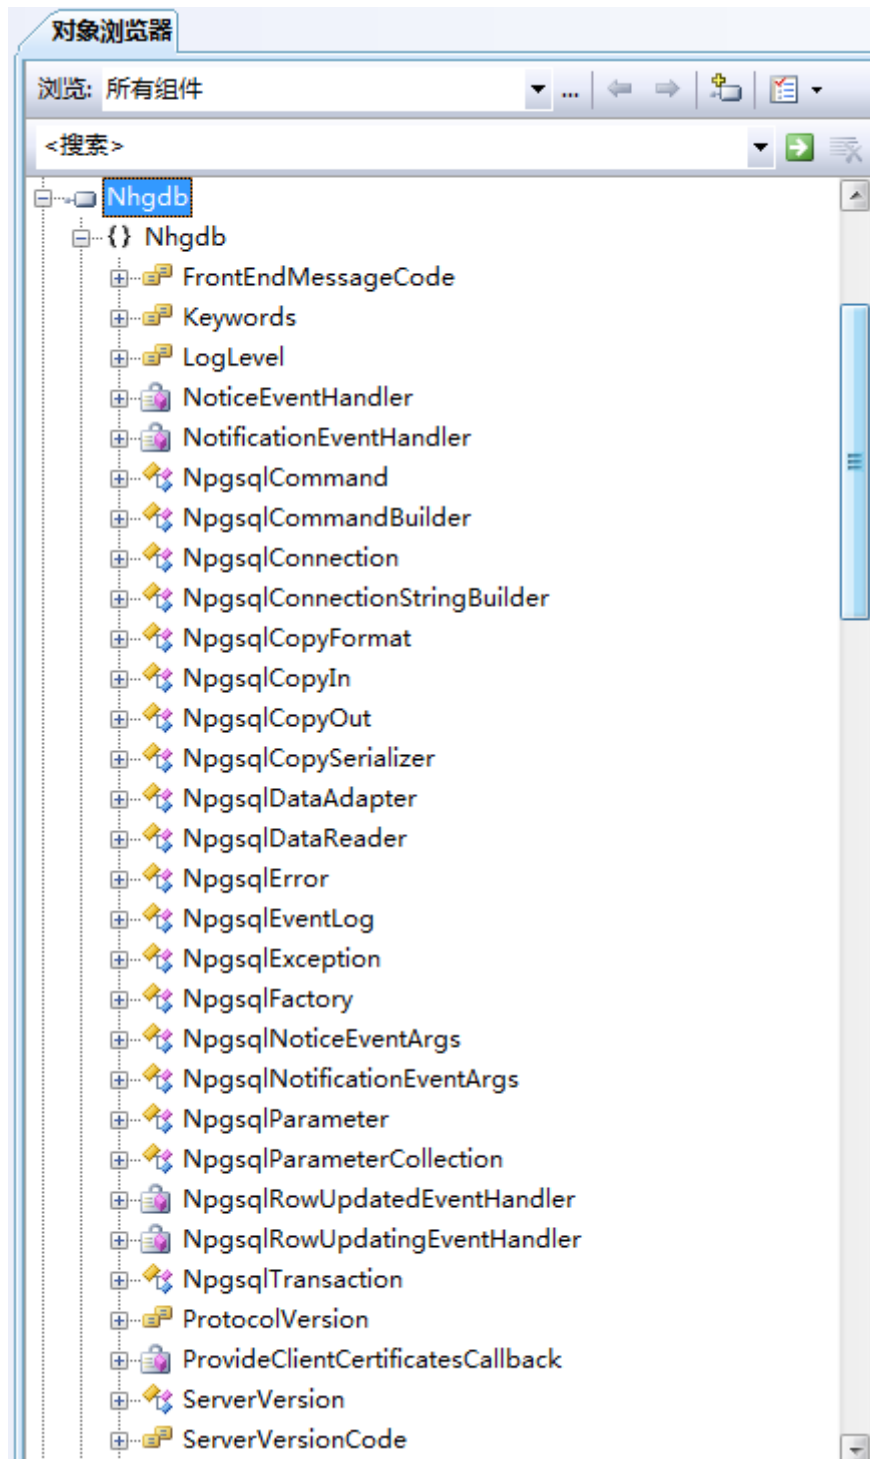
对象浏览器

浏览: 所有组件

<搜索>

Nhgdb
{} Nhgdb
FrontEndMessageCode
Keywords
LogLevel
NoticeEventHandler
NotificationEventHandler
NpgsqlCommand
NpgsqlCommandBuilder
NpgsqlConnection
NpgsqlConnectionStringBuilder
NpgsqlCopyFormat
NpgsqlCopyIn
NpgsqlCopyOut
NpgsqlCopySerializer
NpgsqlDataAdapter
NpgsqlDataReader
NpgsqlError
NpgsqlEventLog
NpgsqlException
NpgsqlFactory
NpgsqlNoticeEventArgs
NpgsqlNotificationEventArgs
NpgsqlParameter
NpgsqlParameterCollection
NpgsqlRowUpdatedEventHandler
NpgsqlRowUpdatingEventHandler
NpgsqlTransaction
ProtocolVersion
ProvideClientCertificatesCallback
ServerVersion
ServerVersionCode